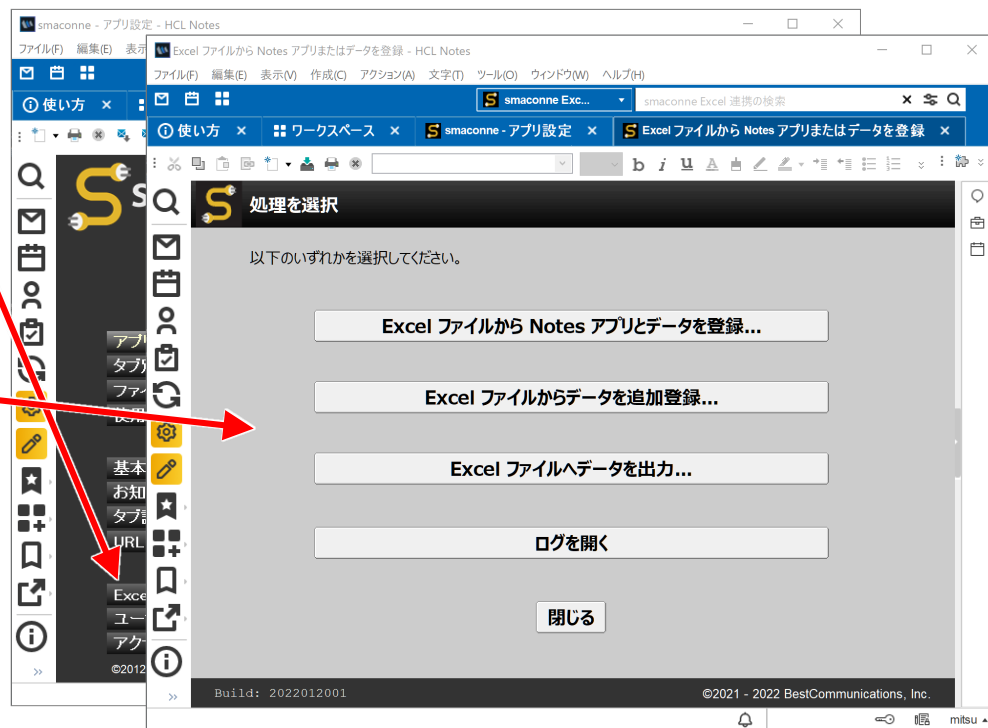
smaconne - アプリ設定 - HCL Notes

ファイル(F) 編集(E) 表示

使い方

アプリ
タブ
ファイ
基本
お知
タブ
URL
Exce
ユー
アク
©2012

Excel ファイルから Notes アプリまたはデータを登録 - HCL Notes

ファイル(F) 編集(E) 表示(V) 作成(C) アクション(A) 文字(T) ツール(O) ウィンドウ(W) ヘルプ(H)

smaconne Exc...

smaconne Excel 連携の検索

使い方 ×
ワークスペース ×
smaconne - アプリ設定 ×
Excel ファイルから Notes アプリまたはデータを登録 ×

処理を選択

以下のいずれかを選択してください。

Excel ファイルから Notes アプリとデータを登録...

Excel ファイルからデータを追加登録...

Excel ファイルへデータを出力...

ログを開く

閉じる

Build: 2022012001

©2021 - 2022 BestCommunications, Inc.

mitsu